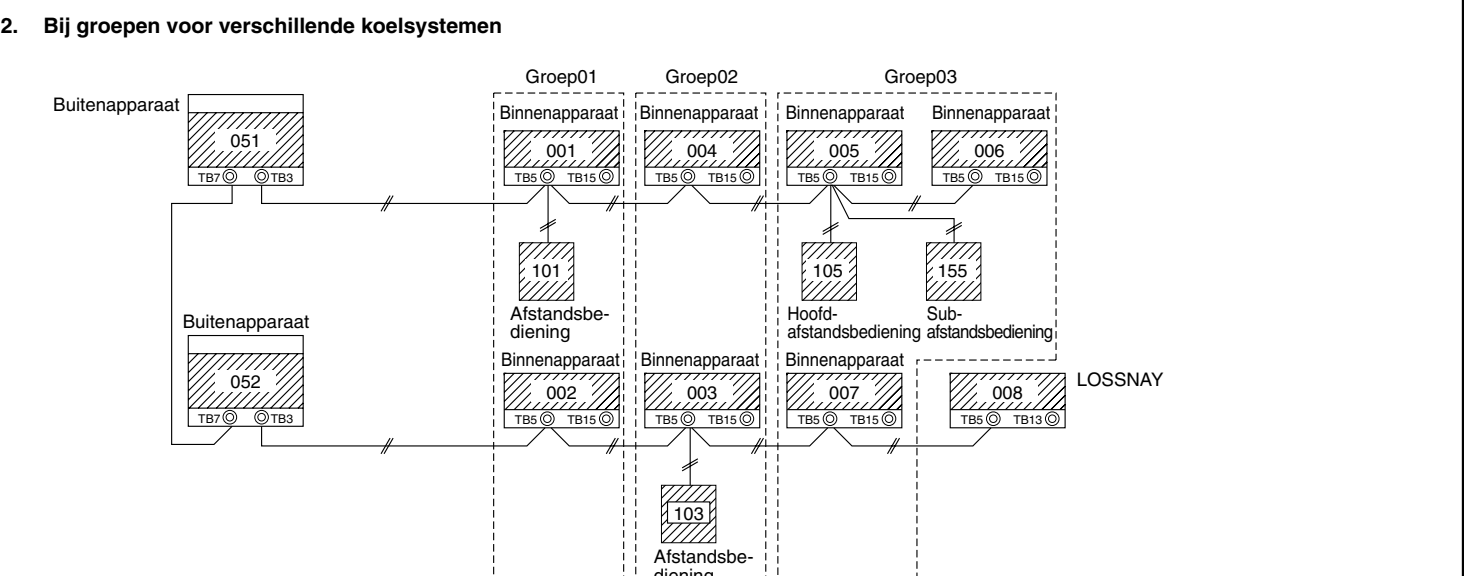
2. Bij groepen voor verschillende koelsystemen

Groep01 Groep02 Groep03

Buitenapparaat
051
TB7 TB3

Binnenapparaat
001
TB5 TB15

Binnenapparaat
004
TB5 TB15

Binnenapparaat
005
TB5 TB15

Binnenapparaat
006
TB5 TB15

101
Afstandsbediening

105
Hoofdafstandsbediening

155
Subafstandsbediening

Buitenapparaat
052
TB7 TB3

Binnenapparaat
002
TB5 TB15

Binnenapparaat
003
TB5 TB15

Binnenapparaat
007
TB5 TB15

008
TB5 TB13
LOSSNAY

103
Afstandsbediening